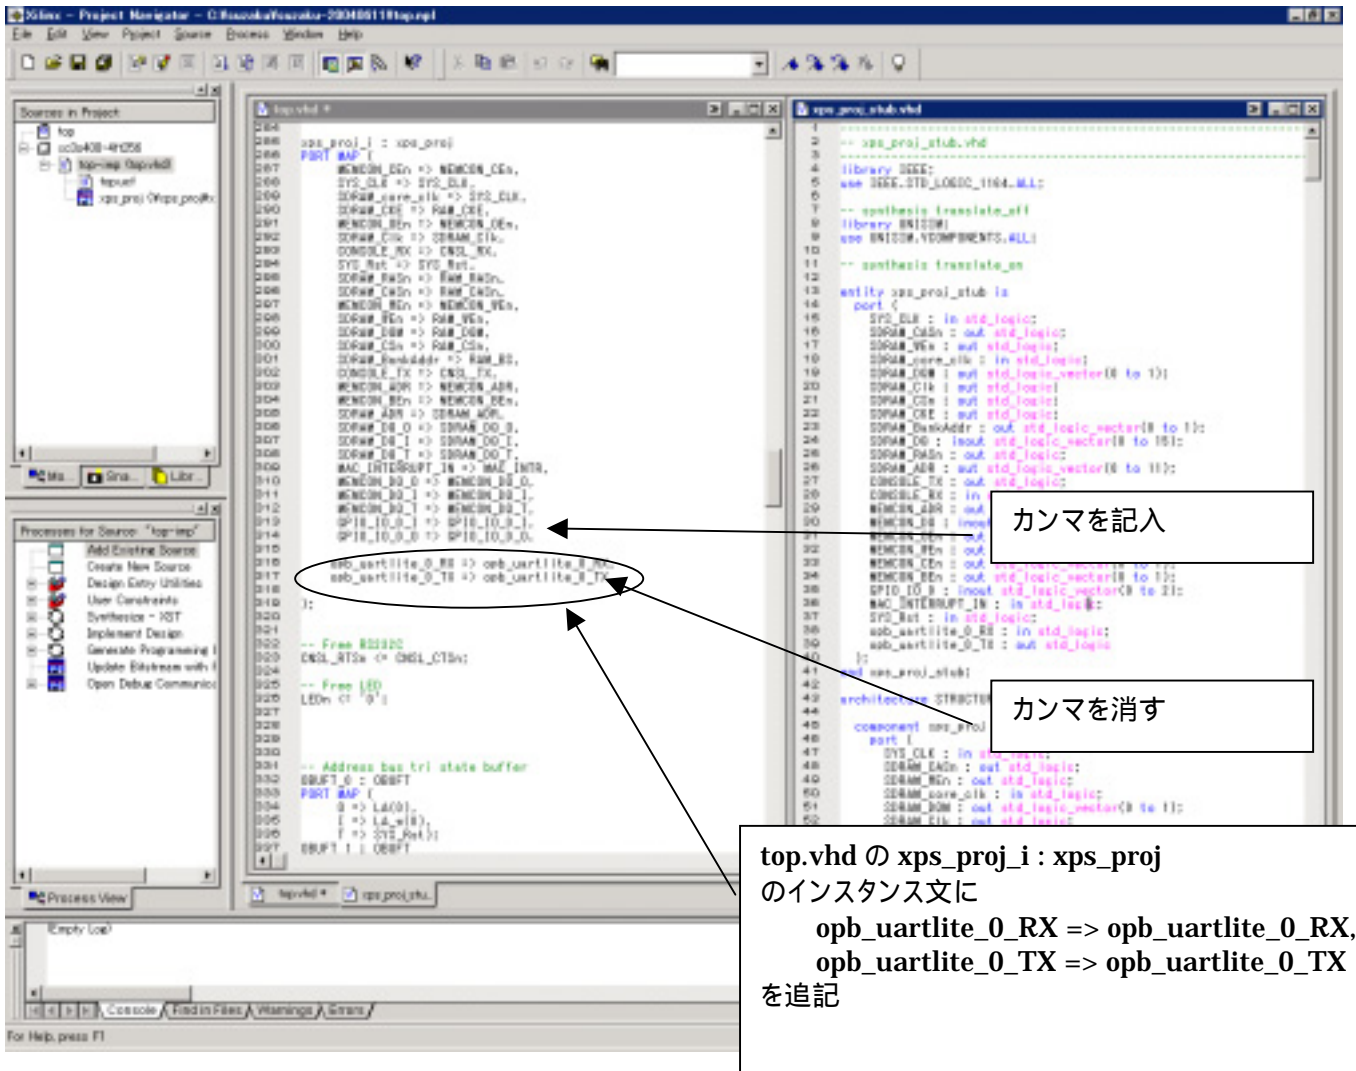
Xilinx - Project Navigator - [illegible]

File Edit View Project Source Process Window Help

Sources in Project
top
xc2s400-4ft256
top-imp (top.vhd)
topucf
xps_proj (xps_proj/h

Processes for Source: "top-imp"
Add Existing Source
Create New Source
Design Entry Utilities
User Constraints
Synthesize - XST
Implement Design
Generate Programming
Update Bitstream with
Open Debug Communic

Process View

top.vhd *

284
285 xps_proj_i : xps_proj
286 PORT MAP (
287 MEMCON_OEn => MEMCON_OEn,
288 SYS_CLK => SYS_CLK,
289 SDRAM_core_clk => SYS_CLK,
290 SDRAM_CKE => RAM_CKE,
291 MEMCON_WEn => MEMCON_OEn,
292 SDRAM_Clk => SDRAM_Clk,
293 CONSOLE_RX => CNSL_RX,
294 SYS_Rst => SYS_Rst,
295 SDRAM_RASn => RAM_RASn,
296 SDRAM_CASn => RAM_CASn,
297 MEMCON_WEn => MEMCON_WEn,
298 SDRAM_WEn => RAM_WEn,
299 SDRAM_DQM => RAM_DQM,
300 SDRAM_CSn => RAM_CSn,
301 SDRAM_BankAddr => RAM_BS,
302 CONSOLE_TX => CNSL_TX,
303 MEMCON_ADR => MEMCON_ADR,
304 MEMCON_BEn => MEMCON_BEn,
305 SDRAM_ADR => SDRAM_ADR,
306 SDRAM_DQ_O => SDRAM_DQ_O,
307 SDRAM_DQ_I => SDRAM_DQ_I,
308 SDRAM_DQ_T => SDRAM_DQ_T,
309 MAC_INTERRUPT_IN => MAC_INTR,
310 MEMCON_DQ_O => MEMCON_DQ_O,
311 MEMCON_DQ_I => MEMCON_DQ_I,
312 MEMCON_DQ_T => MEMCON_DQ_T,
313 GPIO_IO_I => GPIO_IO_I,
314 GPIO_IO_O => GPIO_IO_O,
315
316 opb_uartlite_0_RX => opb_uartlite_0_RX,
317 opb_uartlite_0_TX => opb_uartlite_0_TX
318
319 );
320
321
322 -- Free RS232C
323 CNSL_RTSn <= CNSL_CTSn;
324
325 -- Free LED
326 LEDn <= '0';
327
328
329
330
331 -- Address bus tri state buffer
332 OBUFT_0 : OBUFT
333 PORT MAP (
334 O => LA(0),
335 I => LA_w(0),
336 T => SYS_Rst);
337 OBUFT_1 : OBUFT

top.vhd * | xps_proj_stu...

xps_proj_stub.vhd

1
2 -- xps_proj_stub.vhd
3
4 library IEEE;
5 use IEEE.STD_LOGIC_1164.ALL;
6
7 -- synthesis translate_off
8 library UNISIM;
9 use UNISIM.VCOMPONENTS.ALL;
10
11 -- synthesis translate_on
12
13 entity xps_proj_stub is
14 port (
15 SYS_CLK : in std_logic;
16 SDRAM_CASn : out std_logic;
17 SDRAM_WEn : out std_logic;
18 SDRAM_core_clk : in std_logic;
19 SDRAM_DQM : out std_logic_vector(0 to 1);
20 SDRAM_Clk : out std_logic;
21 SDRAM_CSn : out std_logic;
22 SDRAM_CKE : out std_logic;
23 SDRAM_BankAddr : out std_logic_vector(0 to 1);
24 SDRAM_DQ : inout std_logic_vector(0 to 15);
25 SDRAM_RASn : out std_logic;
26 SDRAM_ADR : out std_logic_vector(0 to 11);
27 CONSOLE_TX : out std_logic;
28 CONSOLE_RX : in
29 MEMCON_ADR : out
30 MEMCON_DQ : inout
31
32 MEMCON_WEn : out
33 MEMCON_CEn : out
34 MEMCON_BEn : out std_logic_vector(0 to 1);
35 GPIO_IO_I : inout std_logic_vector(0 to 2);
36 MAC_INTERRUPT_IN : in std_logic;
37 SYS_Rst : in std_logic;
38 opb_uartlite_0_RX : in std_logic;
39 opb_uartlite_0_TX : out std_logic
40 );
41 end xps_proj_stub;
42
43 architecture STRUCTU
44
45 component xps_proj
46 port (
47 SYS_CLK : in
48 SDRAM_CASn : out std_logic;
49 SDRAM_WEn : out std_logic;
50 SDRAM_core_clk : in std_logic;
51 SDRAM_DQM : out std_logic_vector(0 to 1);
52 SDRAM_Clk : out

カンマを記入

カンマを消す

top.vhd の xps_proj_i : xps_proj
のインスタンス文に
opb_uartlite_0_RX => opb_uartlite_0_RX,
opb_uartlite_0_TX => opb_uartlite_0_TX
を追記

(Empty Log)

Console | Find in Files | Warnings | Errors

For Help, press F1